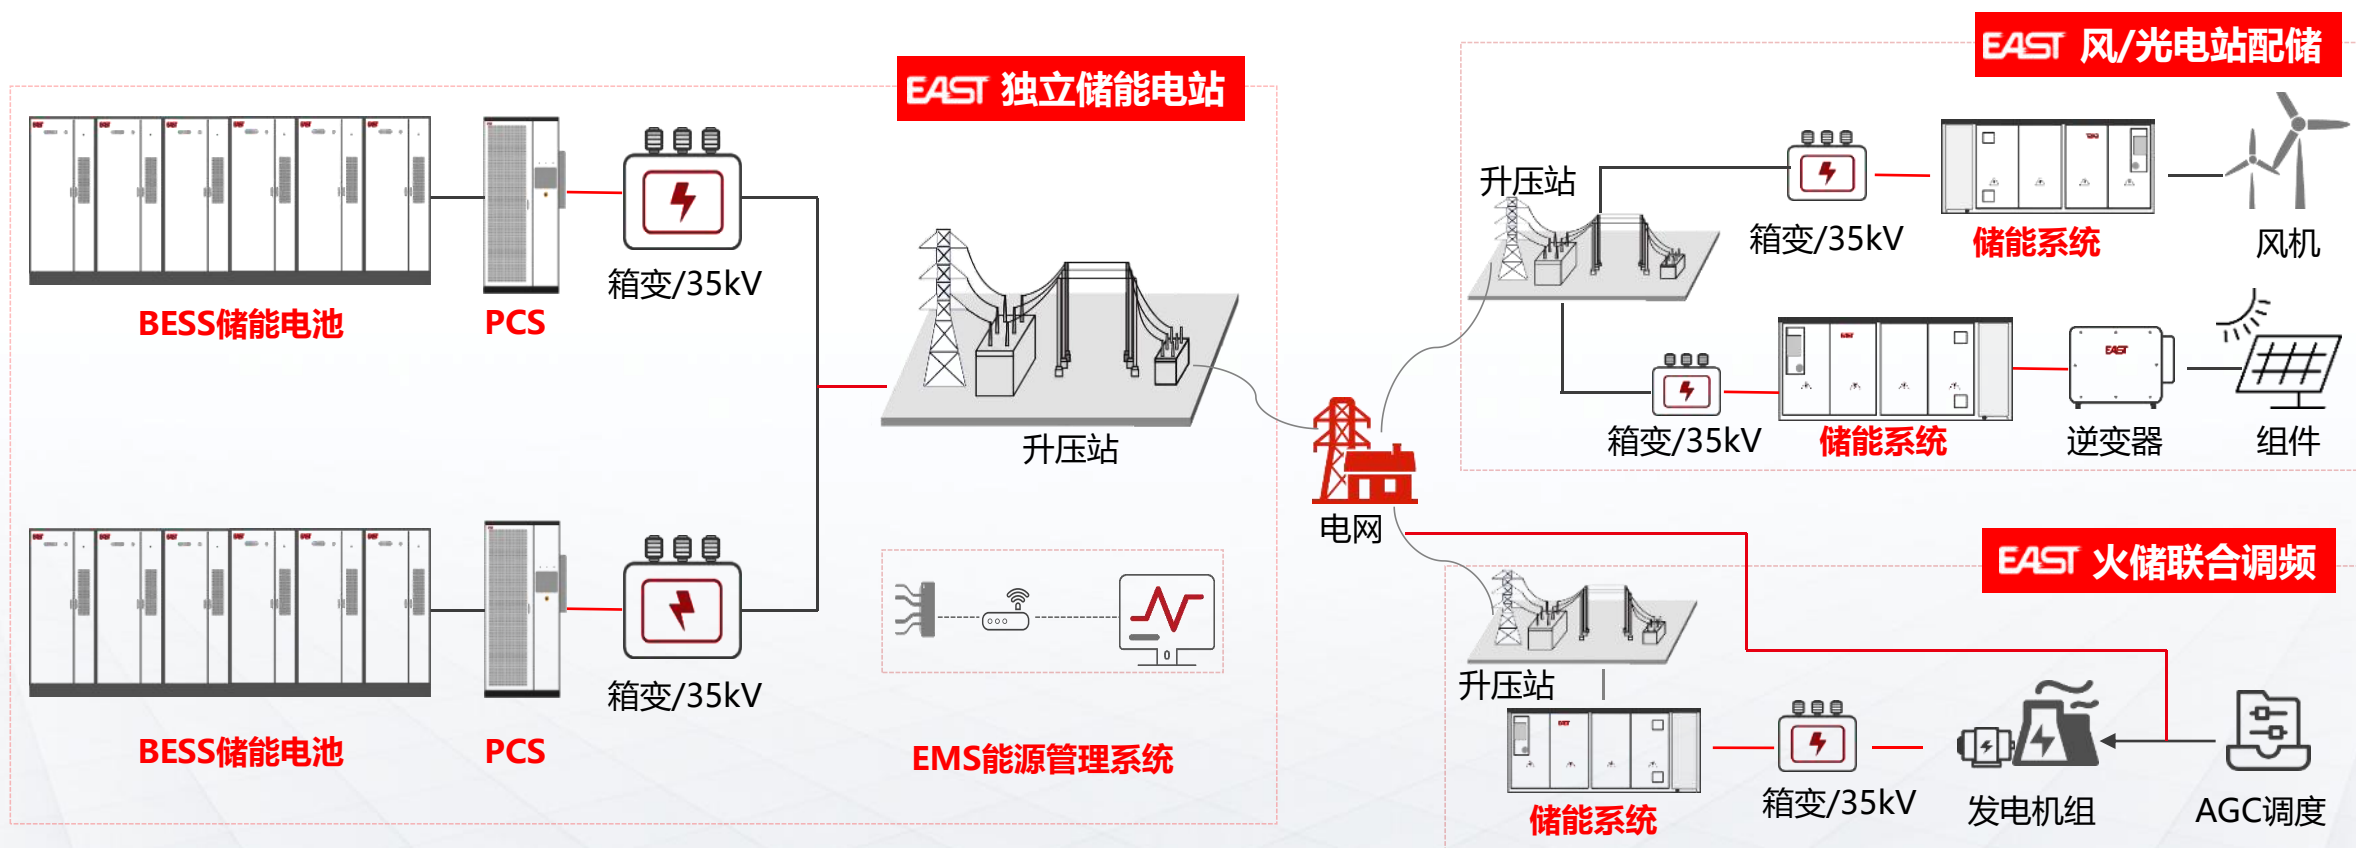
EAST 独立储能电站

BESS储能电池

PCS

箱变/35kV

升压站

BESS储能电池

PCS

箱变/35kV

EMS能源管理系统

电网

EAST 风/光电站配储

升压站

箱变/35kV

储能系统

风机

箱变/35kV

储能系统

逆变器

组件

EAST 火储联合调频

升压站

储能系统

箱变/35kV

发电机组

AGC调度